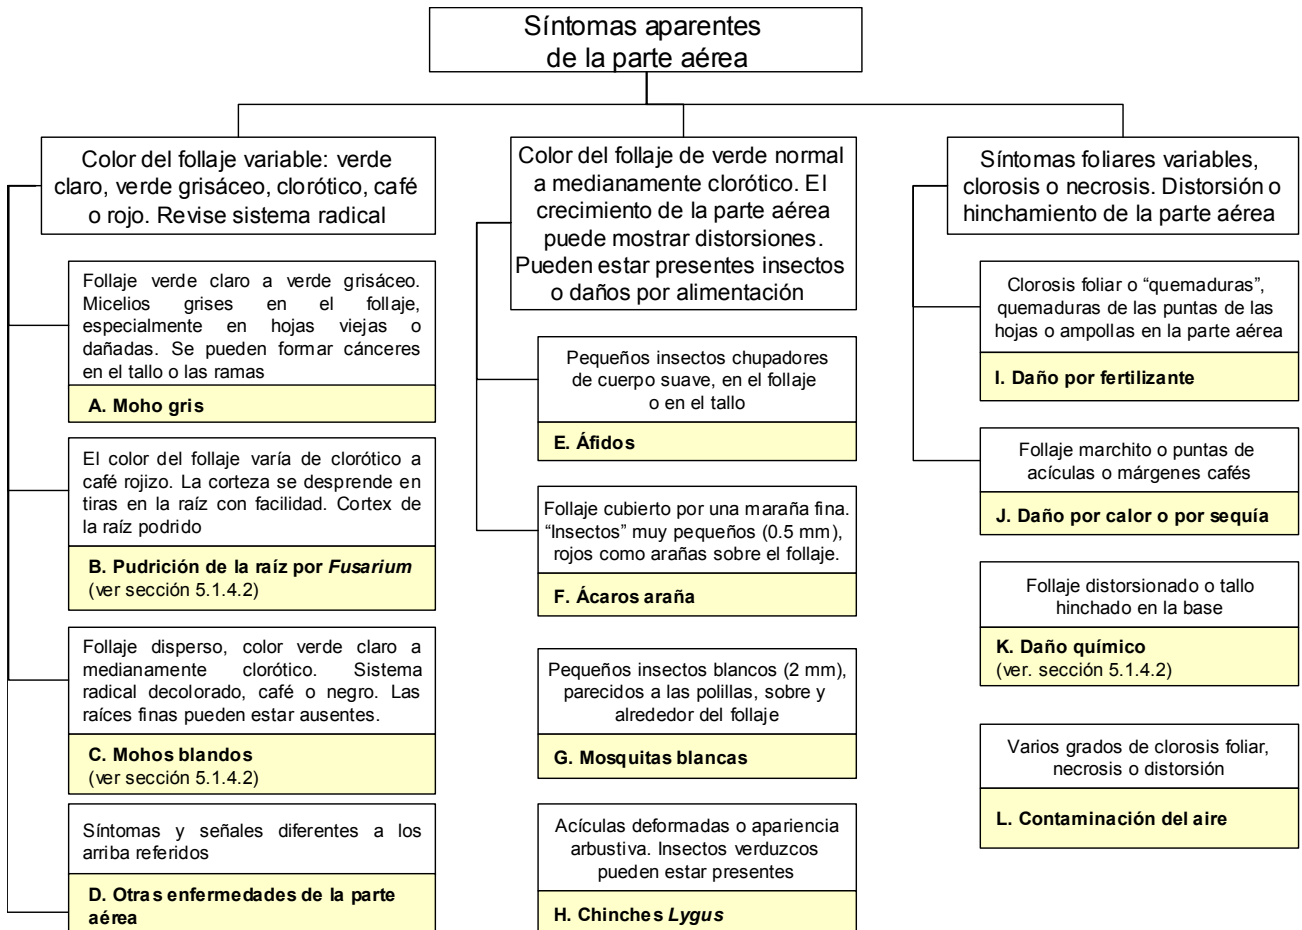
Síntomas aparentes de la parte aérea

Color del follaje variable: verde claro, verde grisáceo, clorótico, café o rojo. Revise sistema radical

Follaje verde claro a verde grisáceo. Micelios grises en el follaje, especialmente en hojas viejas o dañadas. Se pueden formar cánceres en el tallo o las ramas

A. Moho gris

El color del follaje varía de clorótico a café rojizo. La corteza se desprende en tiras en la raíz con facilidad. Cortex de la raíz podrido

B. Pudrición de la raíz por *Fusarium* (ver sección 5.1.4.2)

Follaje disperso, color verde claro a medianamente clorótico. Sistema radical decolorado, café o negro. Las raíces finas pueden estar ausentes.

C. Mohos blandos (ver sección 5.1.4.2)

Síntomas y señales diferentes a los arriba referidos

D. Otras enfermedades de la parte aérea

Color del follaje de verde normal a medianamente clorótico. El crecimiento de la parte aérea puede mostrar distorsiones. Pueden estar presentes insectos o daños por alimentación

Pequeños insectos chupadores de cuerpo suave, en el follaje o en el tallo

E. Áfidos

Follaje cubierto por una maraña fina. “Insectos” muy pequeños (0.5 mm), rojos como arañas sobre el follaje.

F. Ácaros araña

Pequeños insectos blancos (2 mm), parecidos a las polillas, sobre y alrededor del follaje

G. Mosquitas blancas

Acículas deformadas o apariencia arbustiva. Insectos verduzcos pueden estar presentes

H. Chinches *Lygus*

Síntomas foliares variables, clorosis o necrosis. Distorsión o hinchamiento de la parte aérea

Clorosis foliar o “quemaduras”, quemaduras de las puntas de las hojas o ampollas en la parte aérea

I. Daño por fertilizante

Follaje marchito o puntas de acículas o márgenes cafés

J. Daño por calor o por sequía

Follaje distorsionado o tallo hinchado en la base

K. Daño químico (ver. sección 5.1.4.2)

Varios grados de clorosis foliar, necrosis o distorsión

L. Contaminación del aire